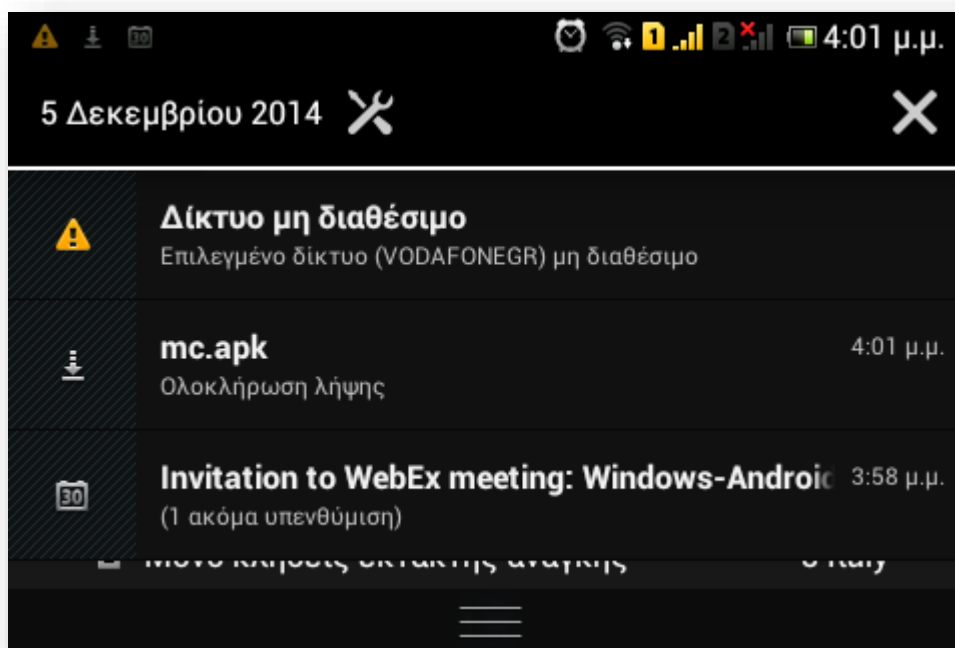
30 1 2 4:01 μ.μ.

5 Δεκεμβρίου 2014

Δίκτυο μη διαθέσιμο
Επιλεγμένο δίκτυο (VODAFONEGR) μη διαθέσιμο

mc.apk 4:01 μ.μ.
Ολοκλήρωση λήψης

30 Invitation to WebEx meeting: Windows-Androic 3:58 μ.μ.
(1 ακόμα υπενθύμιση)

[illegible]